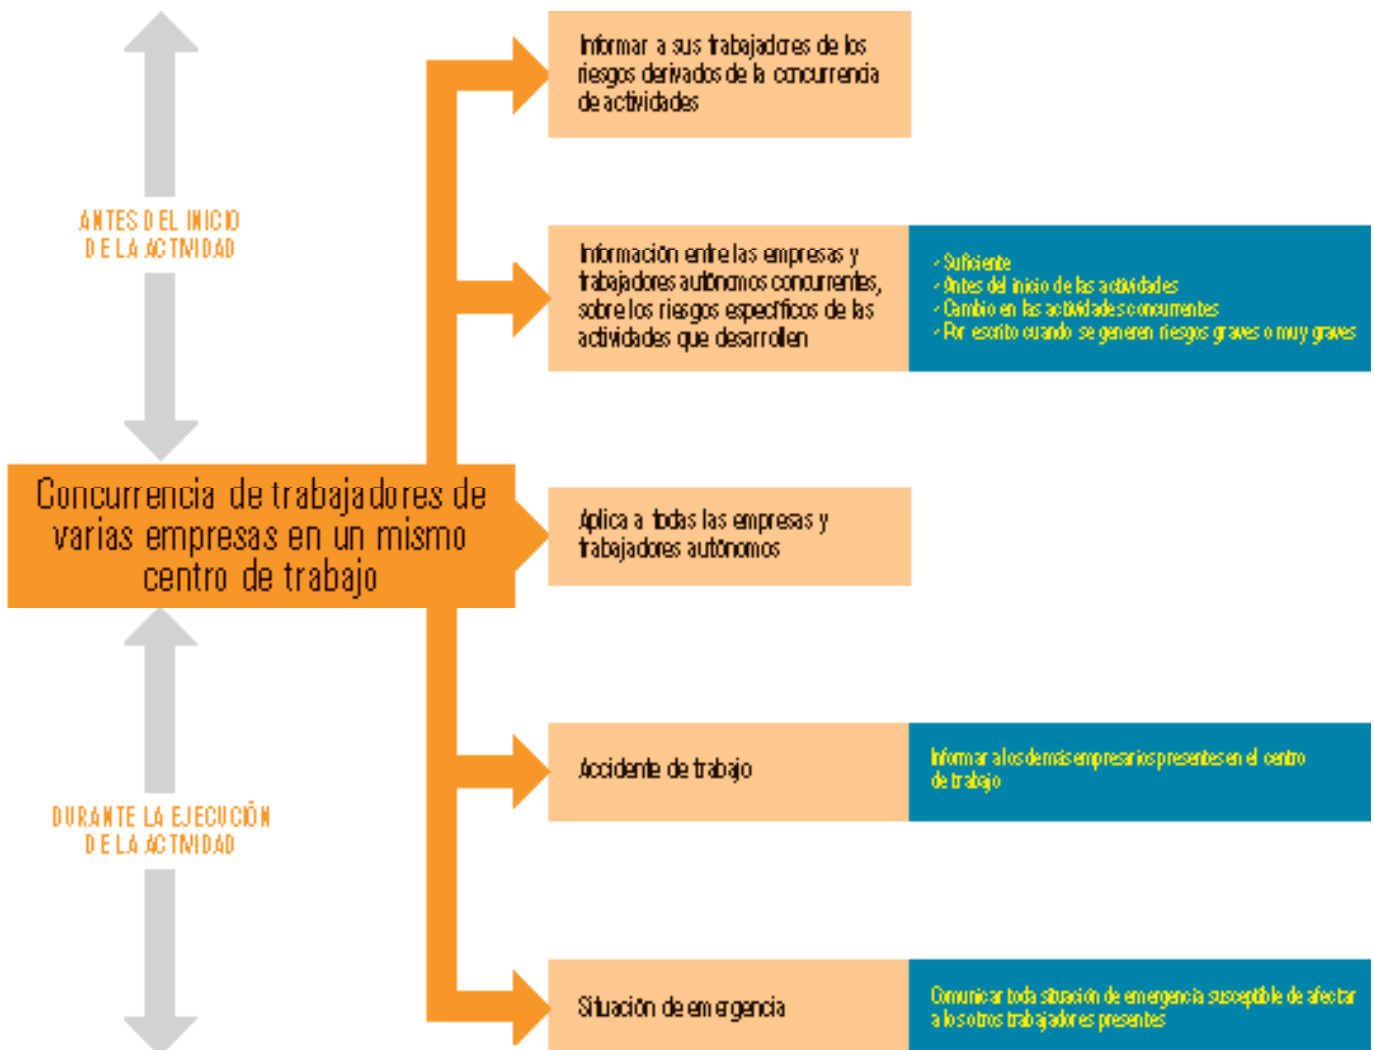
ANTES DEL INICIO DE LA ACTIVIDAD

Concurrencia de trabajadores de varias empresas en un mismo centro de trabajo

DURANTE LA EJECUCIÓN DE LA ACTIVIDAD

Informar a sus trabajadores de los riesgos derivados de la concurrencia de actividades

Información entre las empresas y trabajadores autónomos concurrentes, sobre los riesgos específicos de las actividades que desarrollen

- Suficiente
- Antes del inicio de las actividades
- Cambio en las actividades concurrentes
- Por escrito cuando se generen riesgos graves o muy graves

Aplica a todas las empresas y trabajadores autónomos

Accidente de trabajo

Informar a los demás empresarios presentes en el centro de trabajo

Situación de emergencia

Comunicar toda situación de emergencia susceptible de afectar a los otros trabajadores presentes